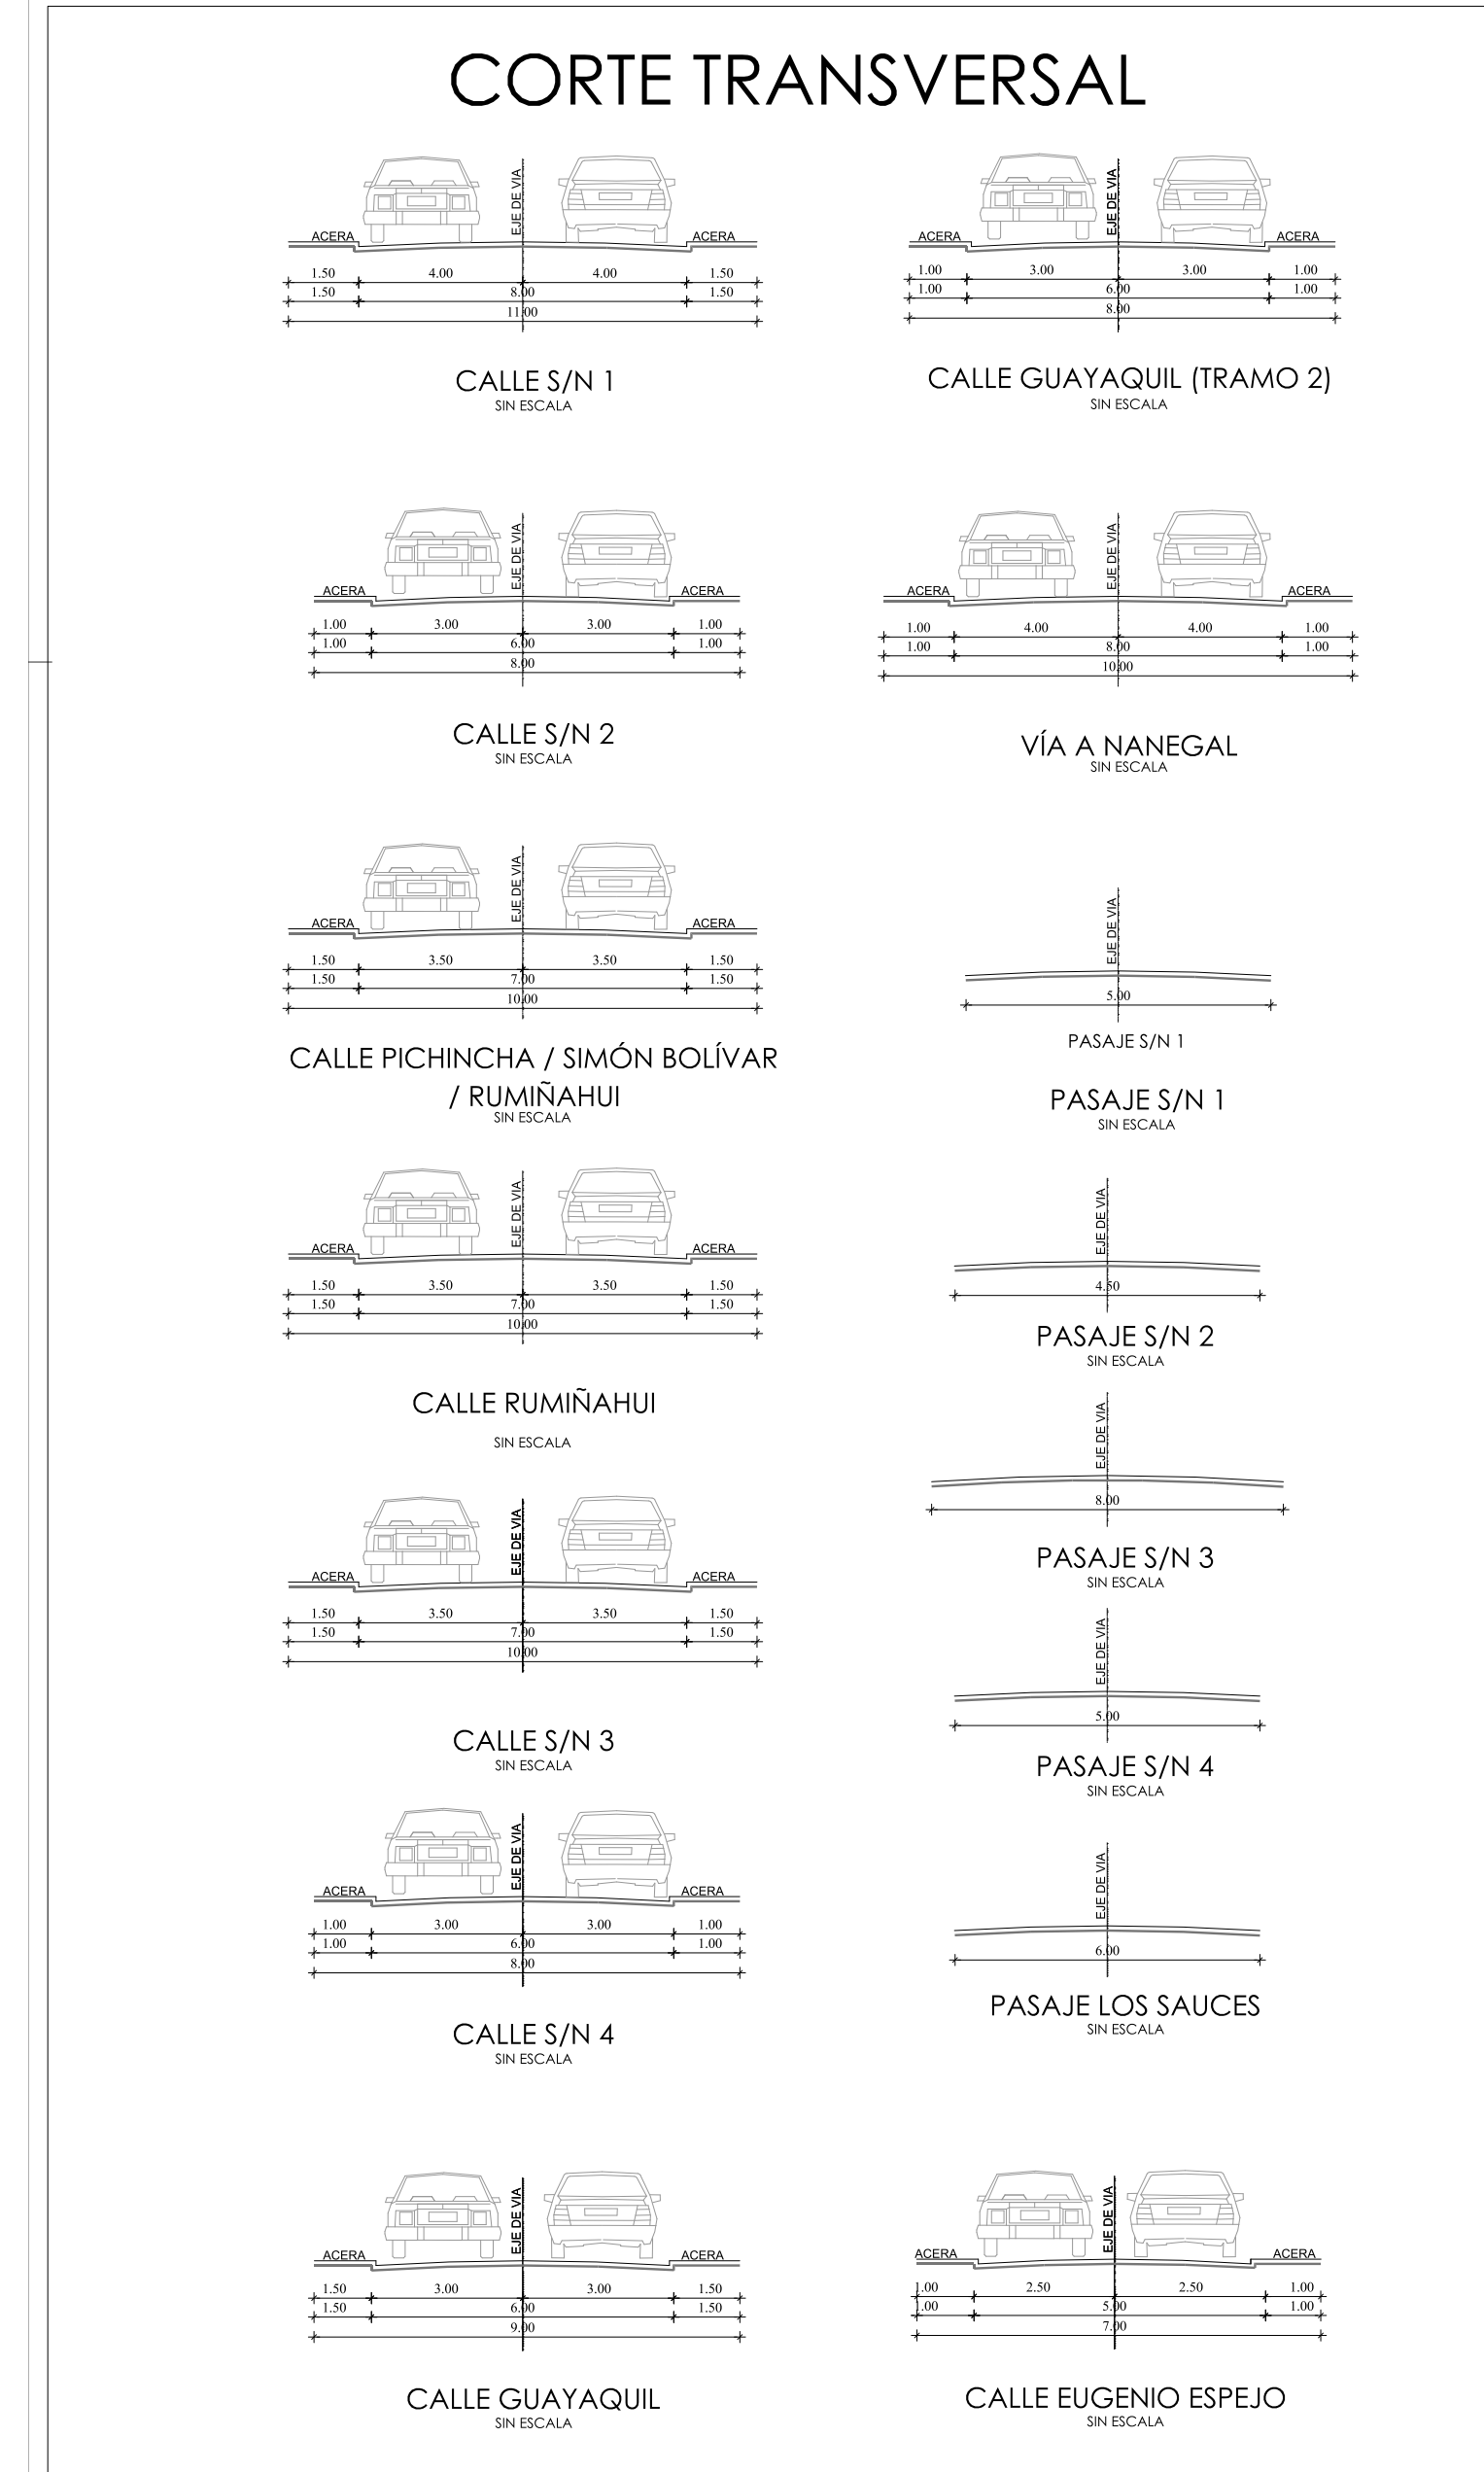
CORTE TRANSVERSAL

EJE DE VIA
ACERA ACERA
1.50 4.00 4.00 1.50
1.50 8.00 1.50
11.00

CALLE S/N 1
SIN ESCALA

EJE DE VIA
ACERA ACERA
1.00 3.00 3.00 1.00
1.00 6.00 1.00
8.00

CALLE GUAYAQUIL (TRAMO 2)
SIN ESCALA

EJE DE VIA
ACERA ACERA
1.00 3.00 3.00 1.00
1.00 6.00 1.00
8.00

CALLE S/N 2
SIN ESCALA

EJE DE VIA
ACERA ACERA
1.00 4.00 4.00 1.00
1.00 8.00 1.00
10.00

VÍA A NANEGAL
SIN ESCALA

EJE DE VIA
ACERA ACERA
1.50 3.50 3.50 1.50
1.50 7.00 1.50
10.00

CALLE PICHINCHA / SIMÓN BOLÍVAR / RUMIÑAHUI
SIN ESCALA

EJE DE VIA
5.00
PASAJE S/N 1

PASAJE S/N 1
SIN ESCALA

EJE DE VIA
ACERA ACERA
1.50 3.50 3.50 1.50
1.50 7.00 1.50
10.00

CALLE RUMIÑAHUI
SIN ESCALA

EJE DE VIA
4.50

PASAJE S/N 2
SIN ESCALA

EJE DE VIA
8.00

PASAJE S/N 3
SIN ESCALA

EJE DE VIA
ACERA ACERA
1.50 3.50 3.50 1.50
1.50 7.00 1.50
10.00

CALLE S/N 3
SIN ESCALA

EJE DE VIA
5.00

PASAJE S/N 4
SIN ESCALA

EJE DE VIA
ACERA ACERA
1.00 3.00 3.00 1.00
1.00 6.00 1.00
8.00

CALLE S/N 4
SIN ESCALA

EJE DE VIA
6.00

PASAJE LOS SAUCES
SIN ESCALA

EJE DE VIA
ACERA ACERA
1.50 3.00 3.00 1.50
1.50 6.00 1.50
9.00

CALLE GUAYAQUIL
SIN ESCALA

EJE DE VIA
ACERA ACERA
1.00 2.50 2.50 1.00
1.00 5.00 1.00
7.00

CALLE EUGENIO ESPEJO
SIN ESCALA